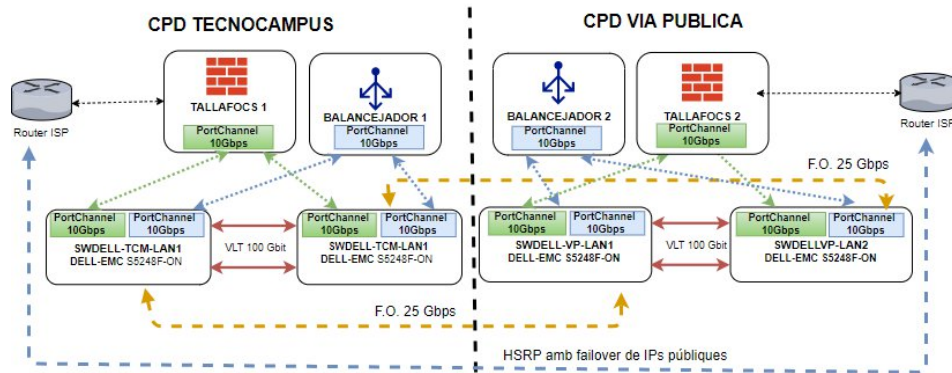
CPD TECNOCAMPUS

CPD VIA PUBLICA

Router ISP

TALLAFOCS 1
PortChannel 10Gbps

BALANCEJADOR 1
PortChannel 10Gbps

BALANCEJADOR 2
PortChannel 10Gbps

TALLAFOCS 2
PortChannel 10Gbps

Router ISP

F.O. 25 Gbps

PortChannel 10Gbps
PortChannel 10Gbps
SWDELL-TCM-LAN1
DELL-EMC S5248F-ON

VLT 100 Gbit

PortChannel 10Gbps
PortChannel 10Gbps
SWDELL-TCM-LAN1
DELL-EMC S5248F-ON

PortChannel 10Gbps
PortChannel 10Gbps
SWDELL-VP-LAN1
DELL-EMC S5248F-ON

VLT 100 Gbit

PortChannel 10Gbps
PortChannel 10Gbps
SWDELLVP-LAN2
DELL-EMC S5248F-ON

F.O. 25 Gbps

HSRP amb failover de IPs públiques